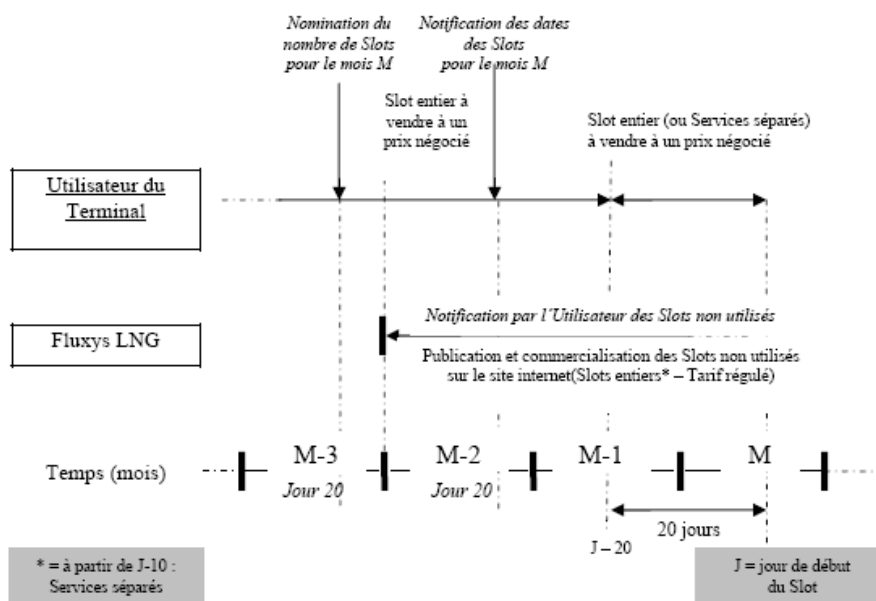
Nomination du nombre de Slots pour le mois M

Notification des dates des Slots pour le mois M

Slot entier à vendre à un prix négocié

Slot entier (ou Services séparés) à vendre à un prix négocié

Utilisateur du Terminal

Notification par l'Utilisateur des Slots non utilisés

Fluxys LNG

Publication et commercialisation des Slots non utilisés sur le site internet(Slots entiers* – Tarif régulé)

Temps (mois)

M-3
Jour 20

M-2
Jour 20

M-1

M

20 jours

J – 20

* = à partir de J-10 : Services séparés

J = jour de début du Slot